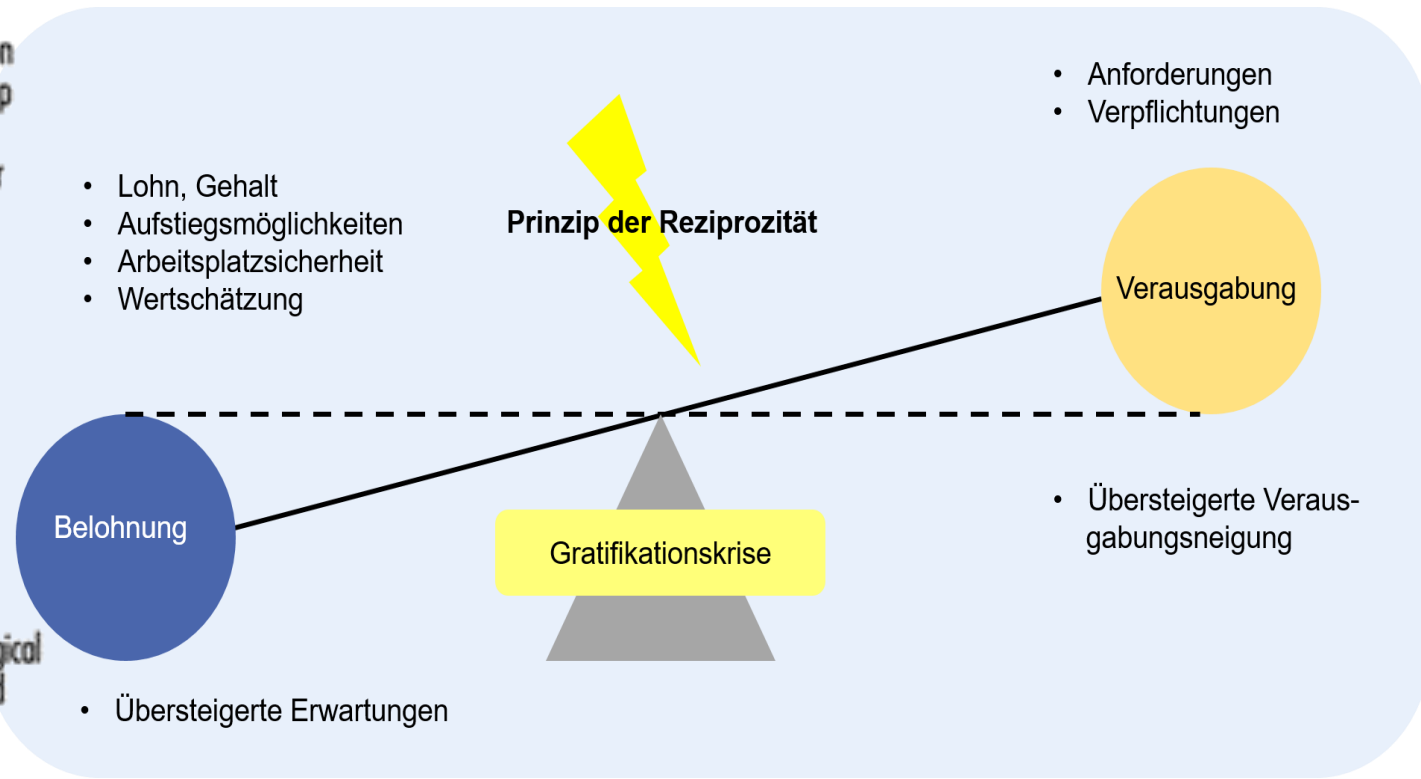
n
p
r

• Lohn, Gehalt
• Aufstiegsmöglichkeiten
• Arbeitsplatzsicherheit
• Wertschätzung

Prinzip der Reziprozität

• Anforderungen
• Verpflichtungen

Verausgabung

Belohnung

Gratifikationskrise

• Übersteigerte Verausgabungsneigung

gical
d

• Übersteigerte Erwartungen